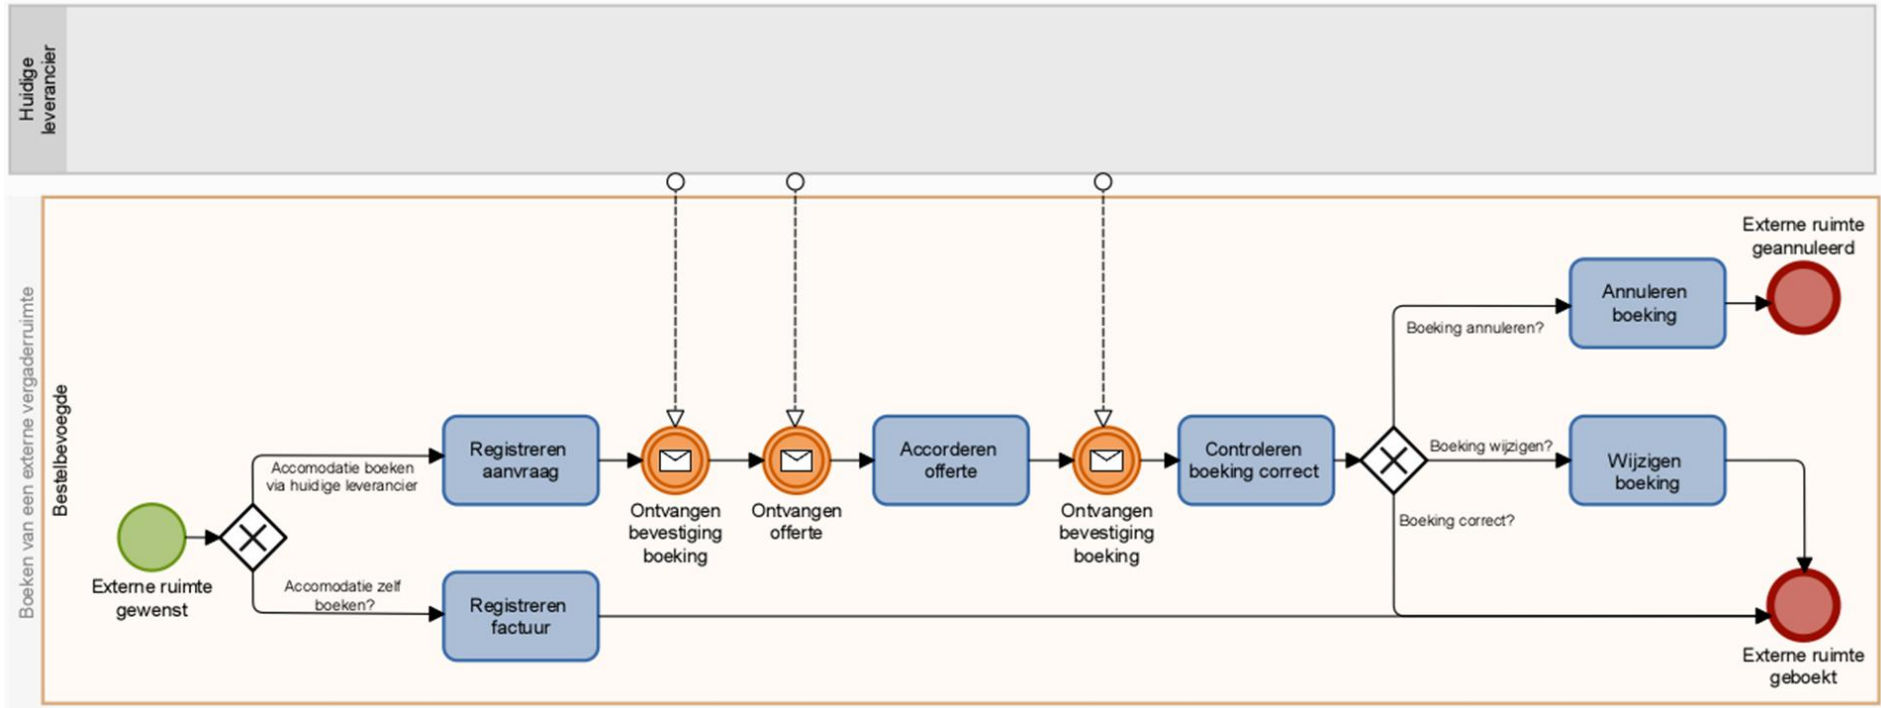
Huidige leverancier

Boeken van een externe vergaderruimte

Bestelbevoegde

Externe ruimte gewenst

Accomodatie boeken via huidige leverancier

Accomodatie zelf boeken?

Registreren aanvraag

Registreren factuur

Ontvangen bevestiging boeking

Ontvangen offerte

Accorderen offerte

Ontvangen bevestiging boeking

Controleren boeking correct

Boeking annuleren?

Boeking wijzigen?

Boeking correct?

Annuleren boeking

Wijzigen boeking

Externe ruimte geannuleerd

Externe ruimte geboekt